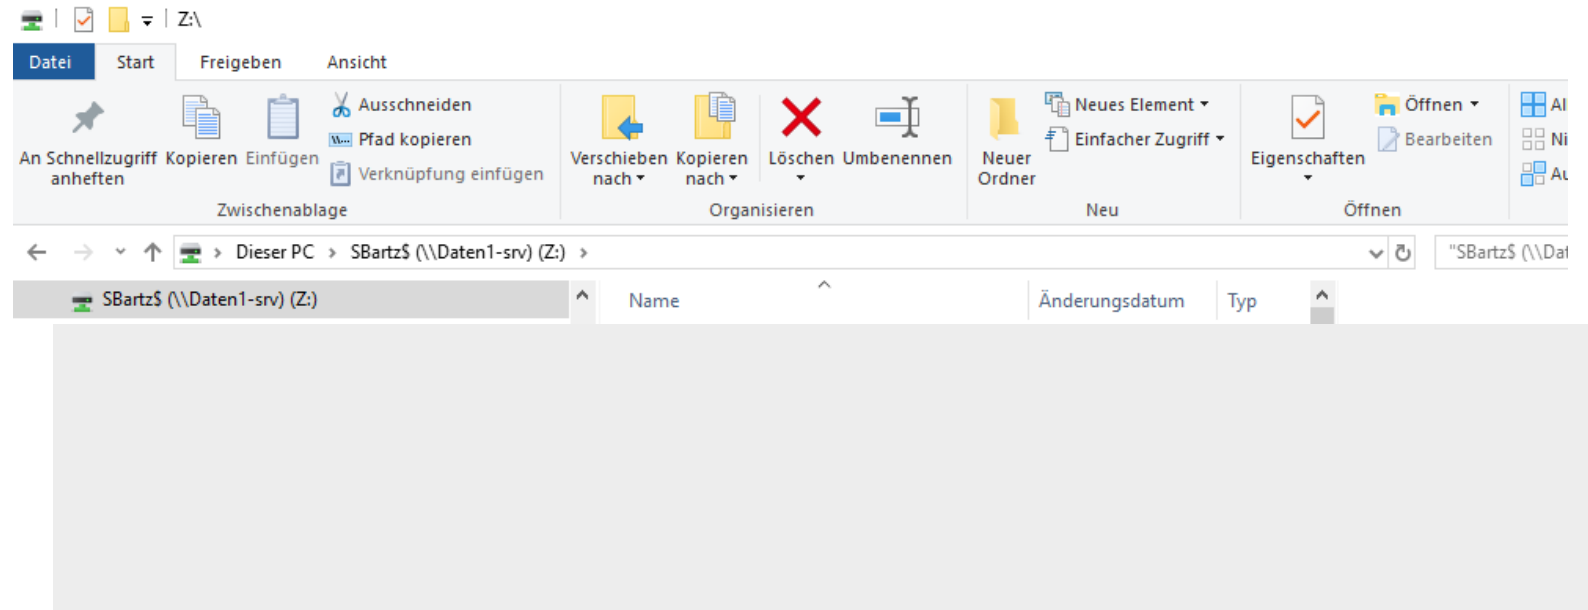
Z:\

Datei Start Freigeben Ansicht

An Schnellzugriff anheften Kopieren Einfügen Ausschneiden Pfad kopieren Verknüpfung einfügen
Zwischenablage

Verschieben nach Kopieren nach Löschen Umbenennen
Organisieren

Neuer Ordner Neues Element Einfacher Zugriff
Neu

Eigenschaften Öffnen Bearbeiten
Öffnen

Al
Ni
Au

Dieser PC > SBartz$ (\\Daten1-srv) (Z:) >
"SBartz$ (\\Dat

SBartz$ (\\Daten1-srv) (Z:)

Name Änderungsdatum Typ